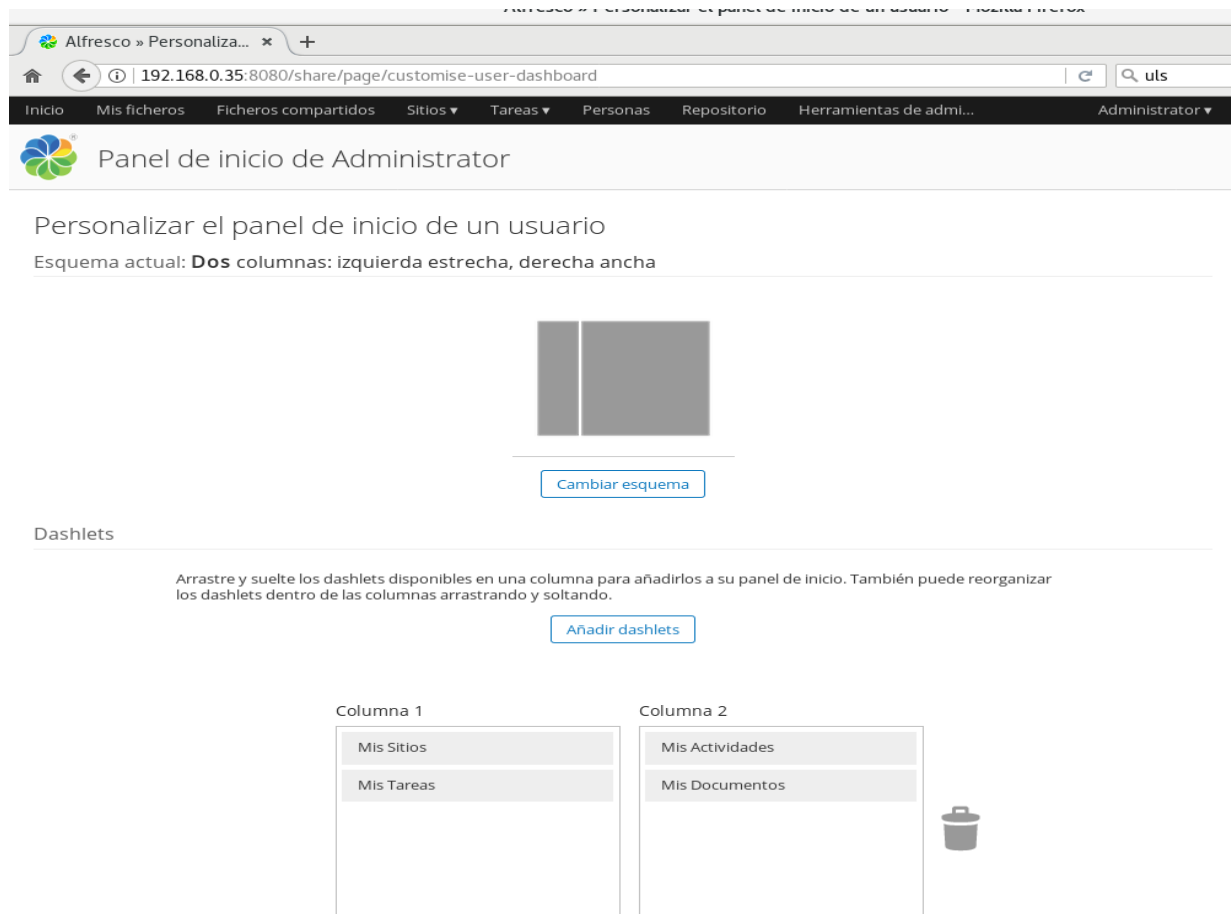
Alfresco » Personalizar el panel de inicio de un usuario - Mozilla Firefox

Alfresco » Personaliza... ×
+

192.168.0.35:8080/share/page/customise-user-dashboard
uls

Inicio Mis ficheros Ficheros compartidos Sitios ▾ Tareas ▾ Personas Repositorio Herramientas de admi... Administrator ▾

Panel de inicio de Administrator

Personalizar el panel de inicio de un usuario

Esquema actual: **Dos** columnas: izquierda estrecha, derecha ancha

Cambiar esquema

Dashlets

Arrastre y suelte los dashlets disponibles en una columna para añadirlos a su panel de inicio. También puede reorganizar los dashlets dentro de las columnas arrastrando y soltando.

Añadir dashlets

Columna 1

Mis Sitios

Mis Tareas

Columna 2

Mis Actividades

Mis Documentos